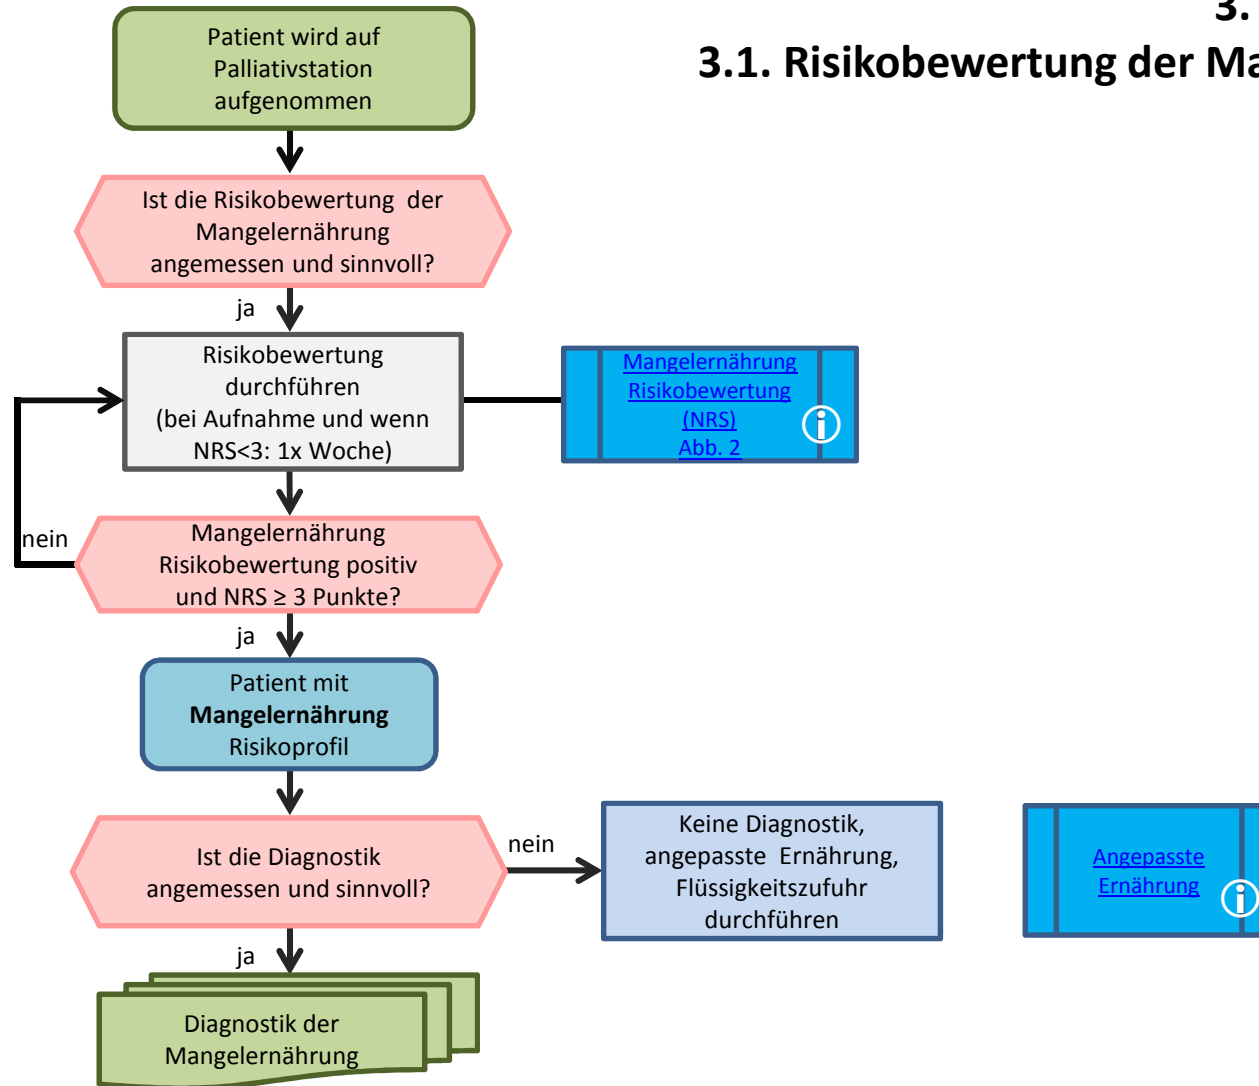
3.

3.1. Risikobewertung der Ma

Patient wird auf Palliativstation aufgenommen

Ist die Risikobewertung der Mangelernährung angemessen und sinnvoll?

ja

Risikobewertung durchführen (bei Aufnahme und wenn NRS<3: 1x Woche)

Mangelernährung Risikobewertung (NRS) Abb. 2

nein

Mangelernährung Risikobewertung positiv und NRS ≥ 3 Punkte?

ja

Patient mit **Mangelernährung** Risikoprofil

Ist die Diagnostik angemessen und sinnvoll?

nein

Keine Diagnostik, angepasste Ernährung, Flüssigkeitszufuhr durchführen

Angepasste Ernährung

ja

Diagnostik der Mangelernährung